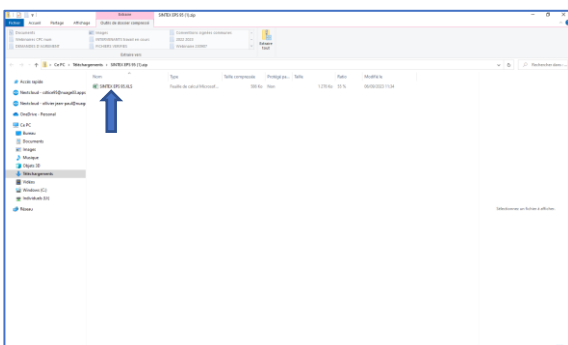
Extraire
SINTEX EPS 95 (1).zip
Fichier Accueil Partage Affichage Outils de dossier compressé
Documents
Téléchargements
Images
Extraire tout
Extraire vers
Ce PC > Téléchargements > SINTEX EPS 95 (1).zip
Rechercher dans :
Accès rapide
Nextcloud
Nextcloud
OneDrive - Personal
Ce PC
Bureau
Documents
Images
Musique
Objets 3D
Téléchargements
Vidéos
Windows (C:)
Réseau
Nom
Type
Taille compressée
Protégé par...
Taille
Ratio
Modifié le
SINTEX EPS 95.XLS
Feuille de calcul Microsoft...
Non
55 %
Sélectionnez un fichier à afficher.